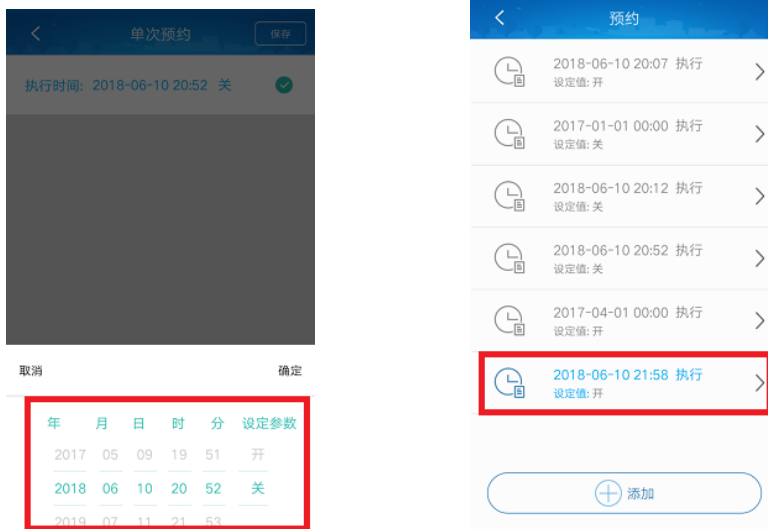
单次预约

保存

执行时间: 2018-06-10 20:52 关

取消

确定

| 年 | 月 | 日 | 时 | 分 | 设定参数 |
|---|---|---|---|---|---|
| 2017 | 05 | 09 | 19 | 51 | 开 |
| 2018 | 06 | 10 | 20 | 52 | 关 |
| 2019 | 07 | 11 | 21 | 53 | |

预约

2018-06-10 20:07 执行
设定值: 开

2017-01-01 00:00 执行
设定值: 关

2018-06-10 20:12 执行
设定值: 关

2018-06-10 20:52 执行
设定值: 关

2017-04-01 00:00 执行
设定值: 开

2018-06-10 21:58 执行
设定值: 开

添加